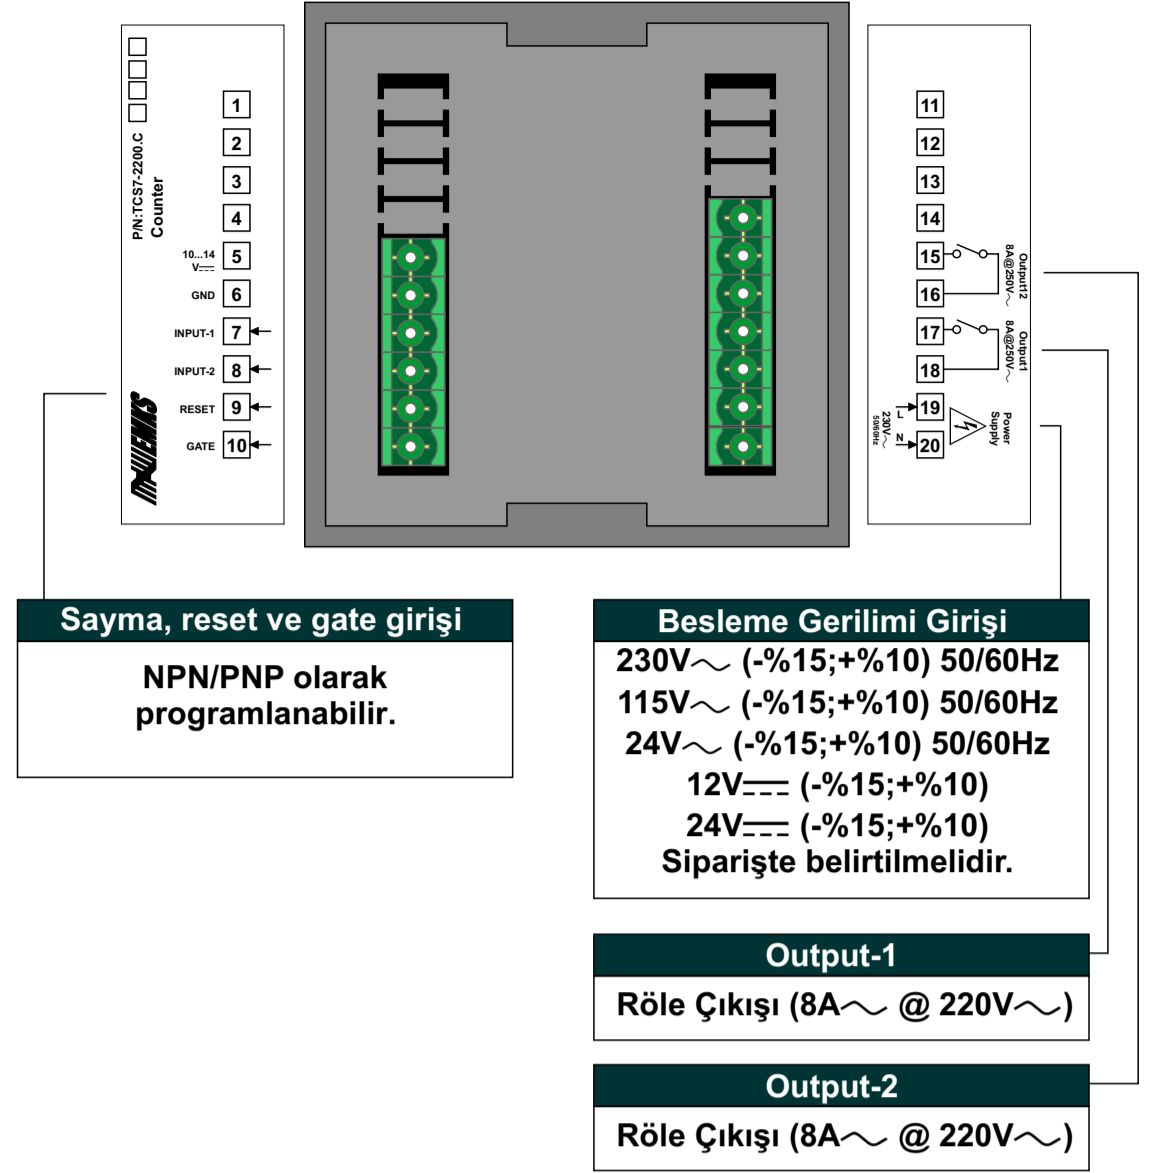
P/N:TCS7-2200.C
Counter

1
2
3
4
10...14 V⎓ 5
GND 6
INPUT-1 7
INPUT-2 8
RESET 9
GATE 10

EMKO

11
12
13
14
15
16
Output2 8A@250V∼
17
18
Output1 8A@250V∼
L 19
N 20
230V∼ 50/60Hz
Power Supply

Sayma, reset ve gate girişi

NPN/PNP olarak programlanabilir.

Besleme Gerilimi Girişi

230V∼ (-%15;+%10) 50/60Hz
115V∼ (-%15;+%10) 50/60Hz
24V∼ (-%15;+%10) 50/60Hz
12V⎓ (-%15;+%10)
24V⎓ (-%15;+%10)
Siparişte belirtilmelidir.

Output-1

Röle Çıkışı (8A∼ @ 220V∼)

Output-2

Röle Çıkışı (8A∼ @ 220V∼)